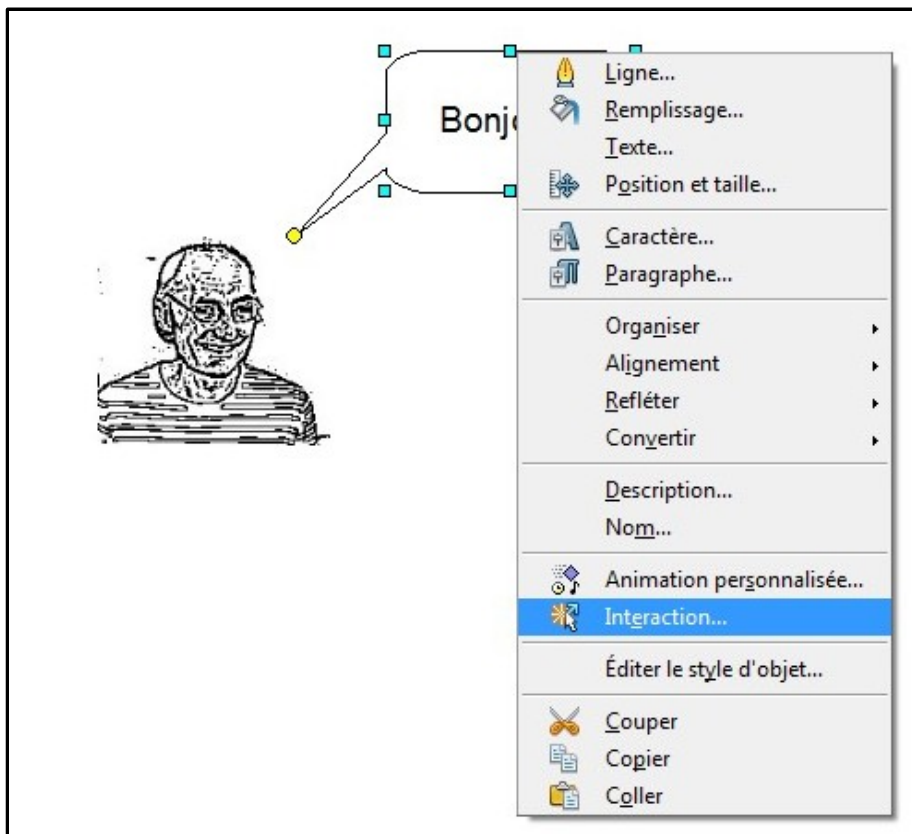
Bonjo

Ligne...
Remplissage...
Texte...
Position et taille...
Caractère...
Paragraphe...
Organiser
Alignement
Refléter
Convertir
Description...
Nom...
Animation personnalisée...
Interaction...
Éditer le style d'objet...
Couper
Copier
Coller